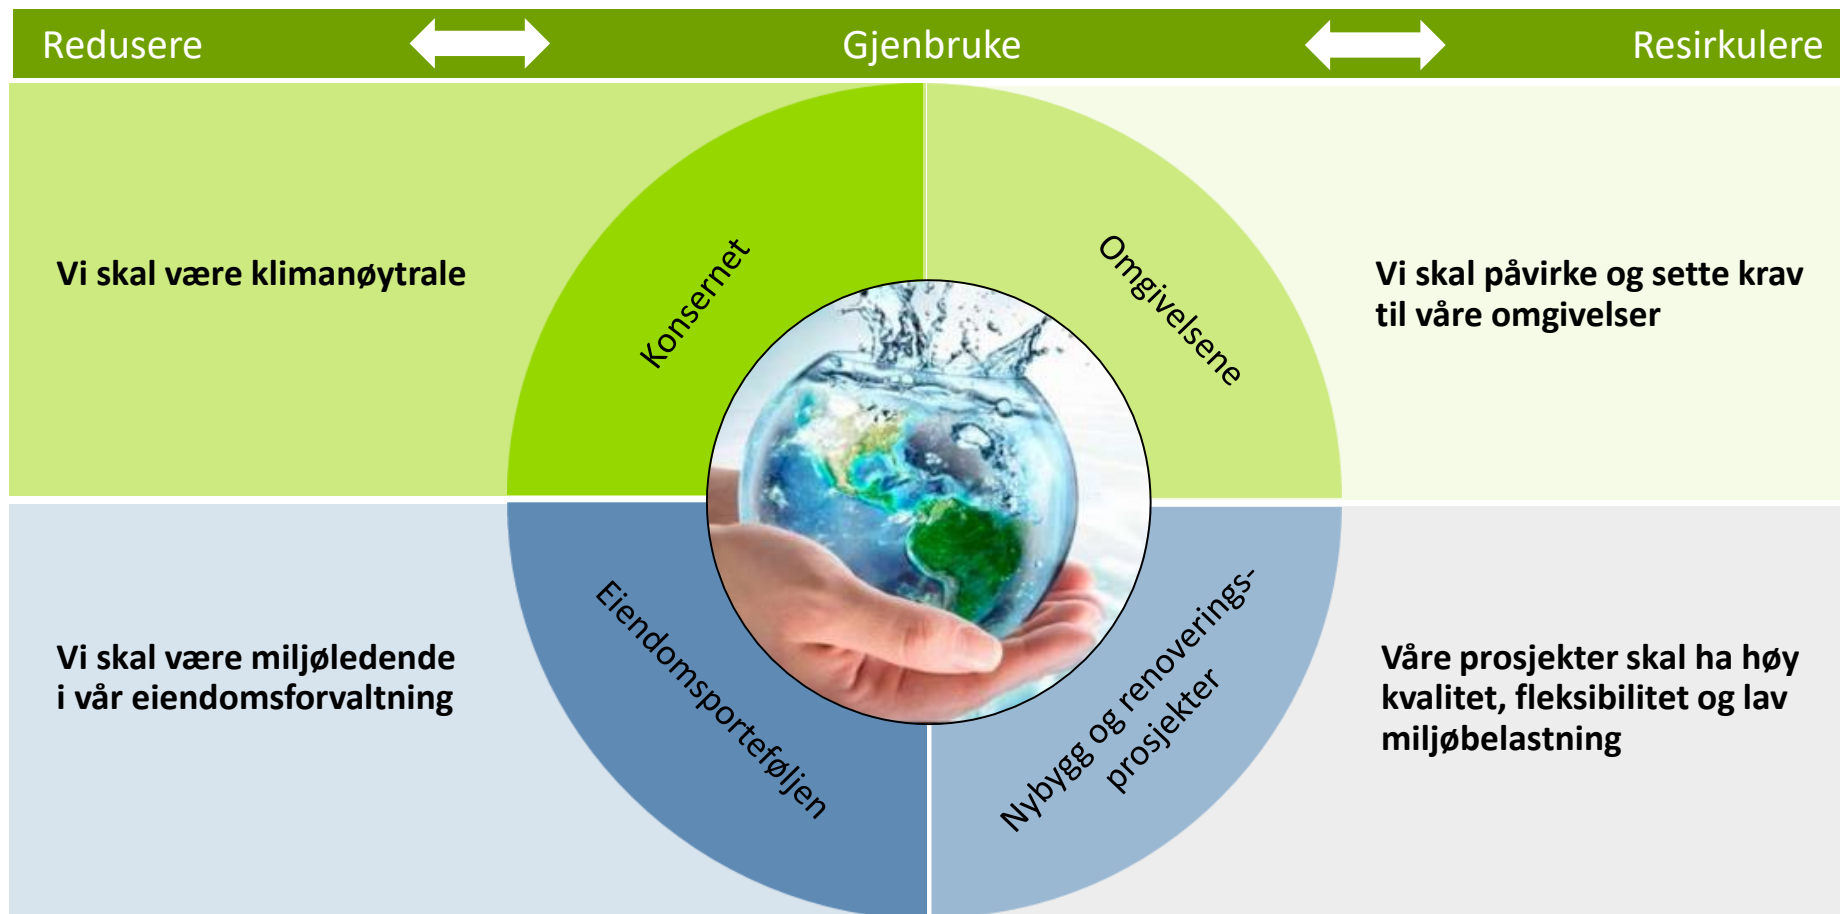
Redusere Gjenbruke Resirkulere

Vi skal være klimanøytrale

Konsernet

Omgivelsene

Vi skal påvirke og sette krav til våre omgivelser

Vi skal være miljøledende i vår eiendomsforvaltning

Eiendomsporteføljen

Nybygg og renoverings-prosjekter

Våre prosjekter skal ha høy kvalitet, fleksibilitet og lav miljøbelastning